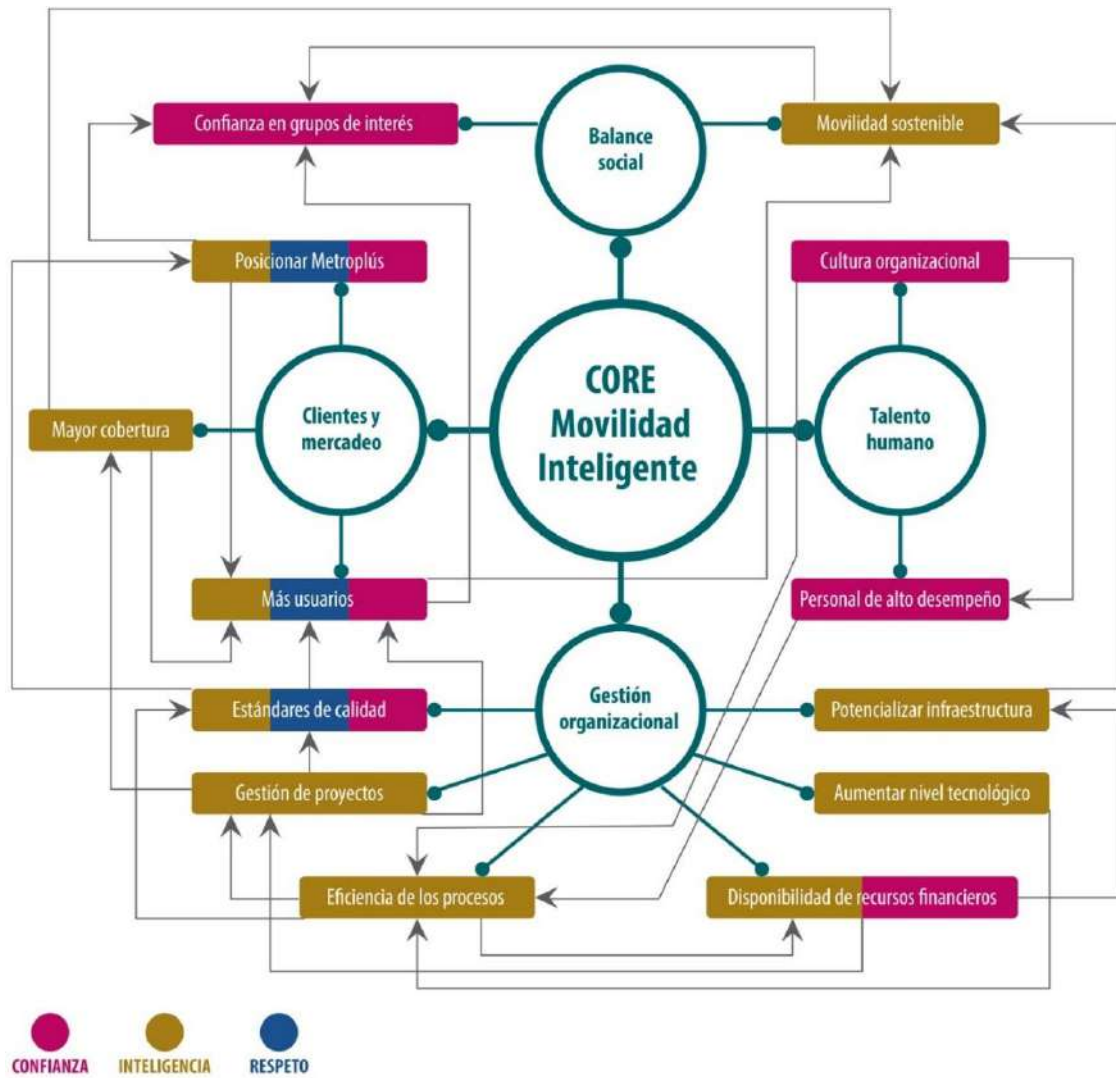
Confianza en grupos de interés

Balance social

Movilidad sostenible

Posicionar Metroplús

Cultura organizacional

Mayor cobertura

Clientes y mercadeo

CORE Movilidad Inteligente

Talento humano

Más usuarios

Personal de alto desempeño

Estándares de calidad

Gestión organizacional

Potencializar infraestructura

Gestión de proyectos

Aumentar nivel tecnológico

Eficiencia de los procesos

Disponibilidad de recursos financieros

CONFIANZA

INTELIGENCIA

RESPETO